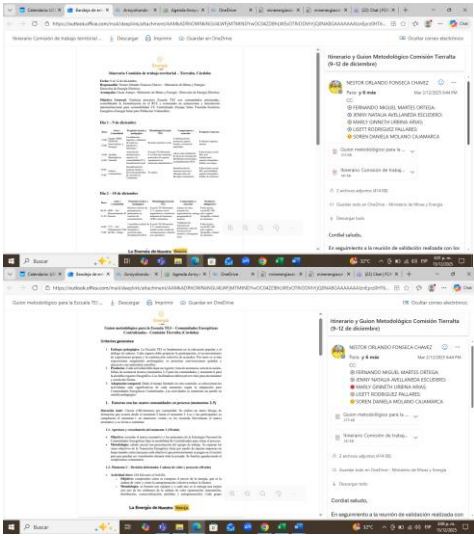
Itinerario Comisión de trabajo territorial... | Descargar | Imprimir | Guardar en OneDrive

Ocultar correo electrónico

Itinerario y Guion Metodológico Comisión Tierralta (9-12 de diciembre)

NESTOR ORLANDO FONSECA CHAVEZ

Para: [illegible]

CC:
FERNANDO MIGUEL MARTES ORTEGA;
JENNY NATALIA AVELLANEDA ESCUDERO;
MARLY GINNETH URBINA ARIAS;
LISETT RODRIGUEZ PALLARES;
SOREN DANIELA MOLANO CAJAMARCA

Guion metodológico para la ...

Itinerario Comisión de trabaj...

2 archivos adjuntos

Guardar todo en OneDrive - Ministerio de Minas y Energía

Descargar todo

Cordial saludo,

En seguimiento a la reunión de validación realizada con

Itinerario Comisión de trabajo territorial - Tierralta, Córdoba

Día 1 - 9 de diciembre

Día 2 - 10 de diciembre

La Energía de Nuestro Cambio

Buscar

Guion metodológico para la Escuela TEI ... | Descargar | Imprimir | Guardar en OneDrive

Ocultar correo electrónico

Itinerario y Guion Metodológico Comisión Tierralta (9-12 de diciembre)

NESTOR ORLANDO FONSECA CHAVEZ

Para: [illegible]

CC:
FERNANDO MIGUEL MARTES ORTEGA;
JENNY NATALIA AVELLANEDA ESCUDERO;
MARLY GINNETH URBINA ARIAS;
LISETT RODRIGUEZ PALLARES;
SOREN DANIELA MOLANO CAJAMARCA

Guion metodológico para la ...

Itinerario Comisión de trabaj...

2 archivos adjuntos

Guardar todo en OneDrive - Ministerio de Minas y Energía

Descargar todo

Cordial saludo,

En seguimiento a la reunión de validación realizada con

Guion metodológico para la Escuela TEI - Comunidades Energéticas Comunitarias - Comisión Tierralta (Córdoba)

Criterios generales

La Energía de Nuestro Cambio

Buscar